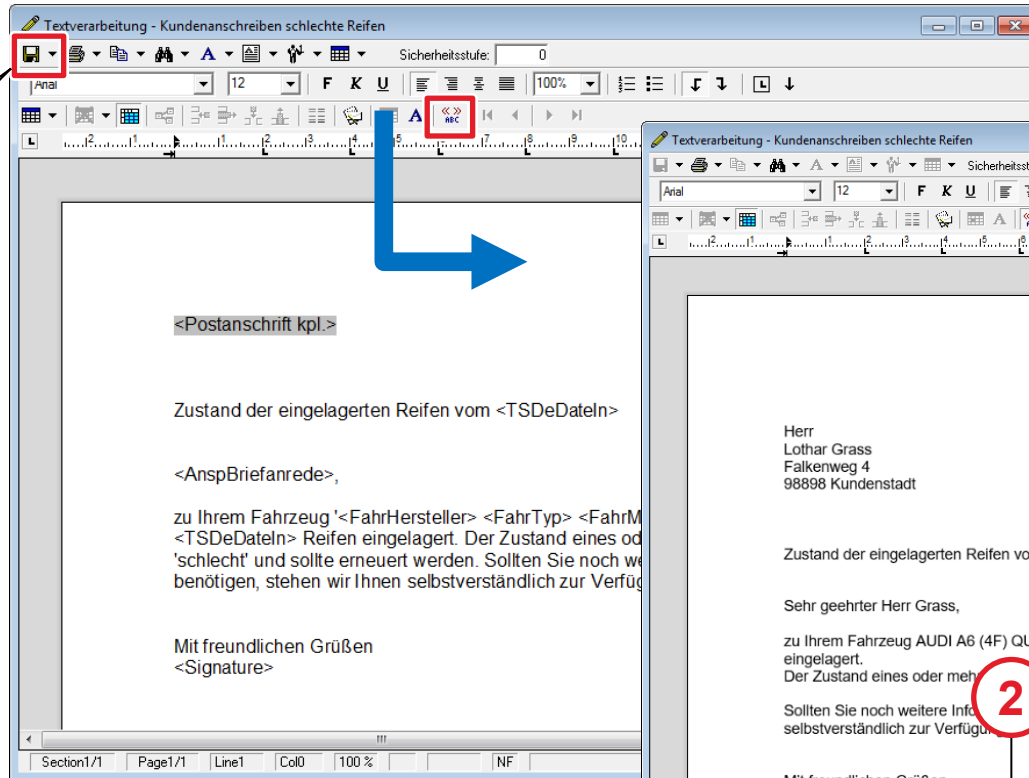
Textverarbeitung - Kundenanschreiben schlechte Reifen

Sicherheitsstufe: 0

Arial 12 F K U 100%

<Postanschrift kpl.>

Zustand der eingelagerten Reifen vom <TSDeDateIn>

<AnspBriefanrede>,

zu Ihrem Fahrzeug '<FahrHersteller> <FahrTyp> <FahrM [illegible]
<TSDeDateIn> Reifen eingelagert. Der Zustand eines od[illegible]
'schlecht' und sollte erneuert werden. Sollten Sie noch we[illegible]
benötigen, stehen wir Ihnen selbstverständlich zur Verfüg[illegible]

Mit freundlichen Grüßen
<Signature>

Section1/1 Page1/1 Line1 Col0 100 % NF

Textverarbeitung - Kundenanschreiben schlechte Reifen

Sicherheitsst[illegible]

Arial 12 F K U

Herr
Lothar Grass
Falkenweg 4
98898 Kundenstadt

Zustand der eingelagerten Reifen vo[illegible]

Sehr geehrter Herr Grass,

zu Ihrem Fahrzeug AUDI A6 (4F) QU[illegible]
eingelagert.
Der Zustand eines oder meh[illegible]

Sollten Sie noch weitere Info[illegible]
selbstverständlich zur Verfügu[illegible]

2